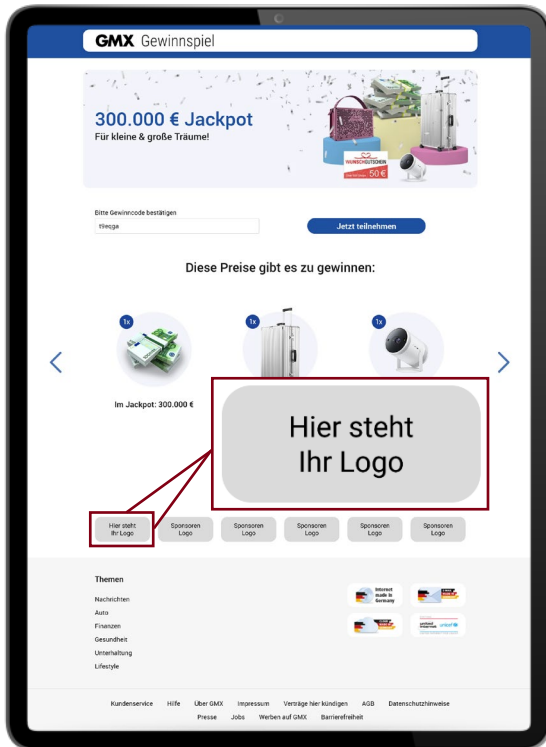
GMX Gewinnspiel

300.000 € Jackpot
Für kleine & große Träume!

WUNSCHGUTSCHEIN
50 €

Bitte Gewinncode bestätigen
tlwcga

Jetzt teilnehmen

Diese Preise gibt es zu gewinnen:

1x
1x
1x

Im Jackpot: 300.000 €

Hier steht Ihr Logo

Hier steht Ihr Logo

Sponsoren Logo

Sponsoren Logo

Sponsoren Logo

Sponsoren Logo

Sponsoren Logo

Themen

Nachrichten
Auto
Finanzen
Gesundheit
Unterhaltung
Lifestyle

Internet made in Germany

Kundenservice Hilfe Über GMX Impressum Verträge hier kündigen AGB Datenschutzhinweise
Presse Jobs Werben auf GMX Barrierefreiheit